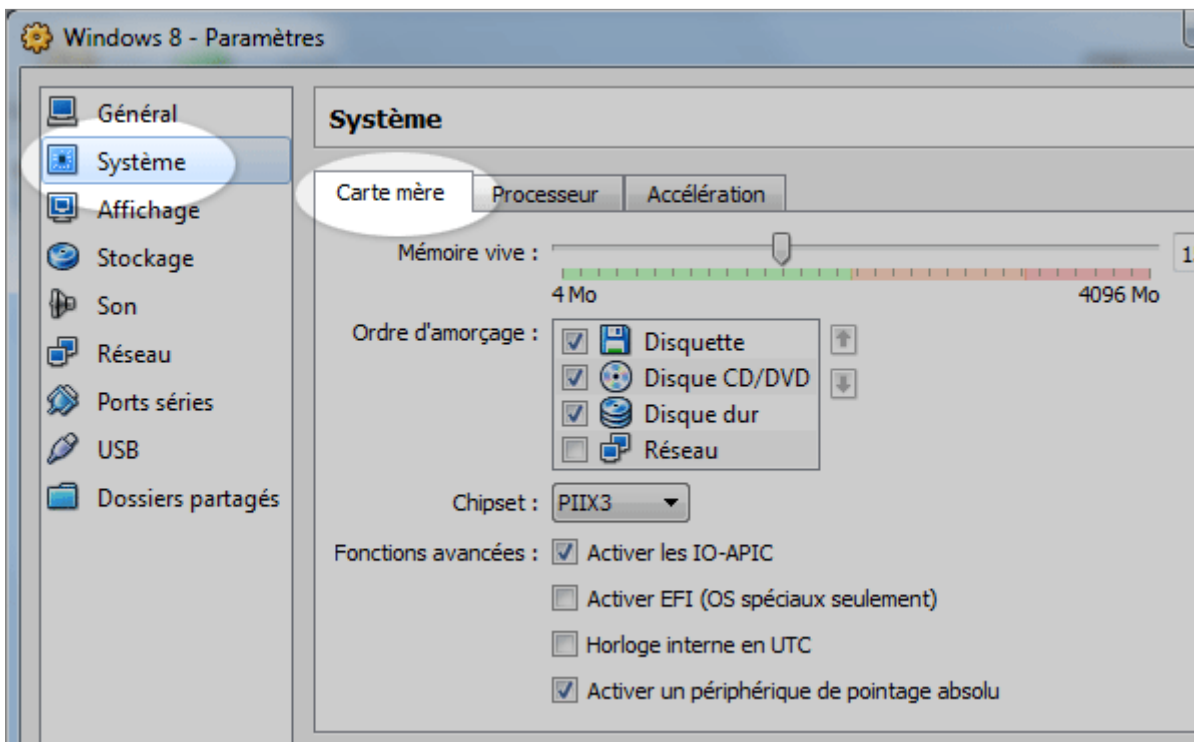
Windows 8 - Paramètres

Général
Système
Affichage
Stockage
Son
Réseau
Ports séries
USB
Dossiers partagés

Système

Carte mère
Processeur
Accélération

Mémoire vive : 1

4 Mo
4096 Mo

Ordre d'amorçage :
Disquette
Disque CD/DVD
Disque dur
Réseau

Chipset : PIIX3

Fonctions avancées : Activer les IO-APIC
Activer EFI (OS spéciaux seulement)
Horloge interne en UTC
Activer un périphérique de pointage absolu